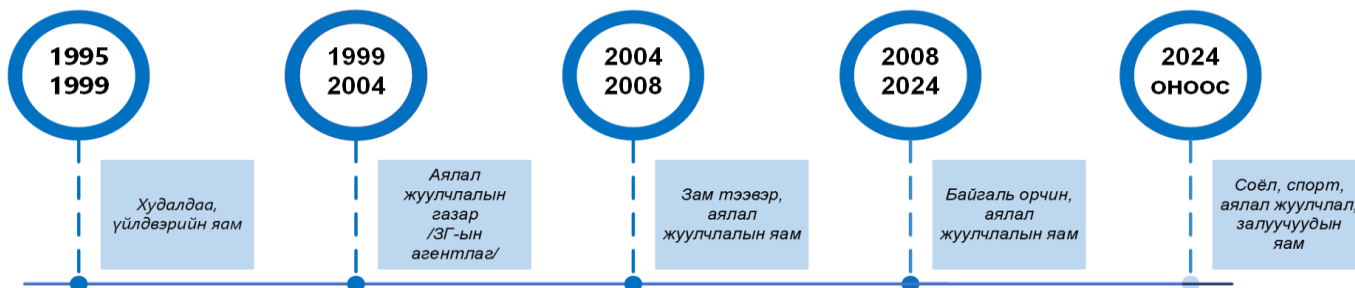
1995
1999

Худалдаа, үйлдвэрийн яам

1999
2004

Аялал жуулчлалын газар /ЗГ-ын агентлаг/

2004
2008

Зам тээвэр, аялал жуулчлалын яам

2008
2024

Байгаль орчин, аялал жуулчлалын яам

2024
оноос

Соёл, спорт, аялал жуулчлал, залуучуудын яам